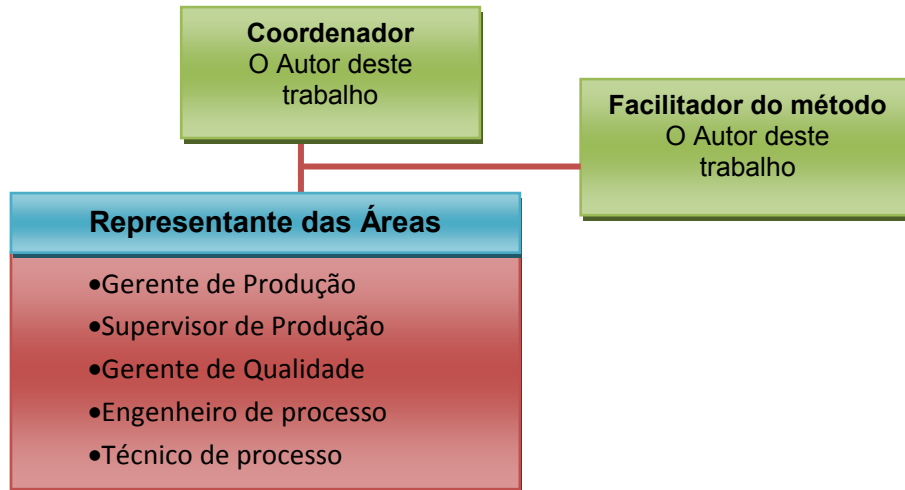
Coordenador
O Autor deste trabalho

Facilitador do método
O Autor deste trabalho

Representante das Áreas

•Gerente de Produção
•Supervisor de Produção
•Gerente de Qualidade
•Engenheiro de processo
•Técnico de processo